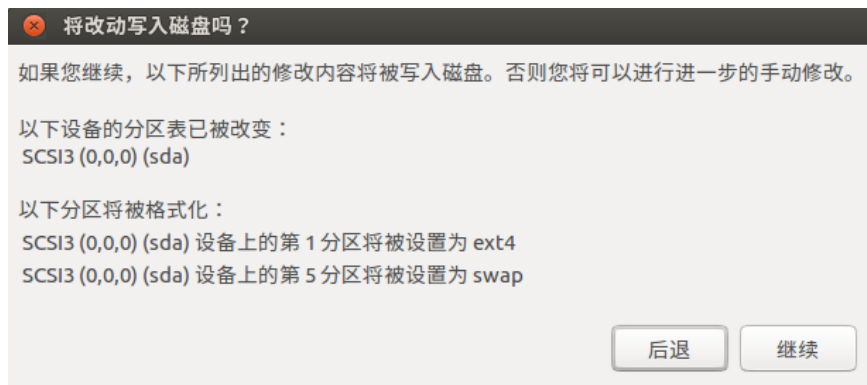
将改动写入磁盘吗？

如果您继续，以下所列出的修改内容将被写入磁盘。否则您将可以进行进一步的手动修改。

以下设备的分区表已被改变：
SCSI3 (0,0,0) (sda)

以下分区将被格式化：
SCSI3 (0,0,0) (sda) 设备上的第 1 分区将被设置为 ext4
SCSI3 (0,0,0) (sda) 设备上的第 5 分区将被设置为 swap

后退
继续